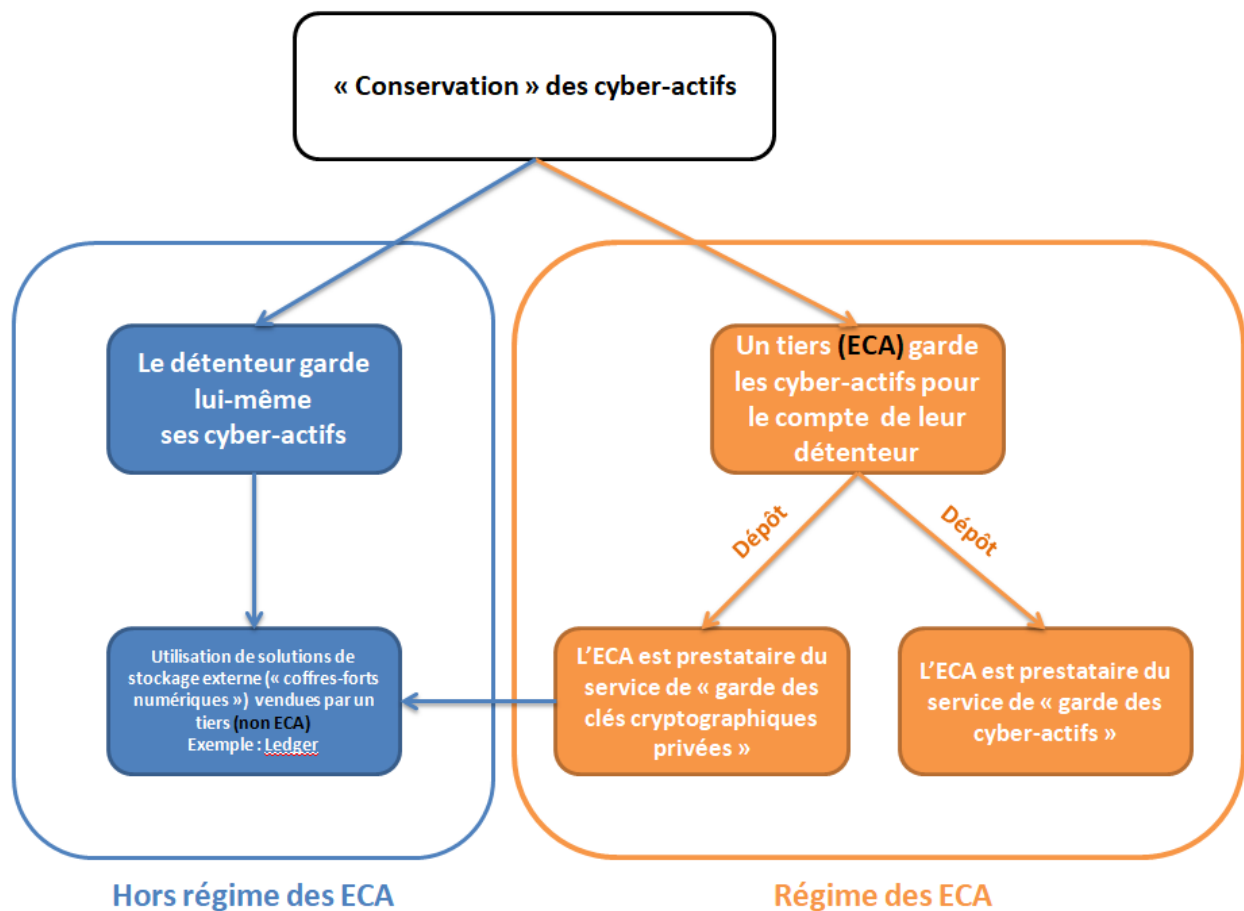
« Conservation » des cyber-actifs

Le détenteur garde lui-même ses cyber-actifs

Utilisation de solutions de stockage externe (« coffres-forts numériques ») vendues par un tiers (non ECA)
Exemple : Ledger

Un tiers (ECA) garde les cyber-actifs pour le compte de leur détenteur

Dépôt

Dépôt

L'ECA est prestataire du service de « garde des clés cryptographiques privées »

L'ECA est prestataire du service de « garde des cyber-actifs »

Hors régime des ECA

Régime des ECA